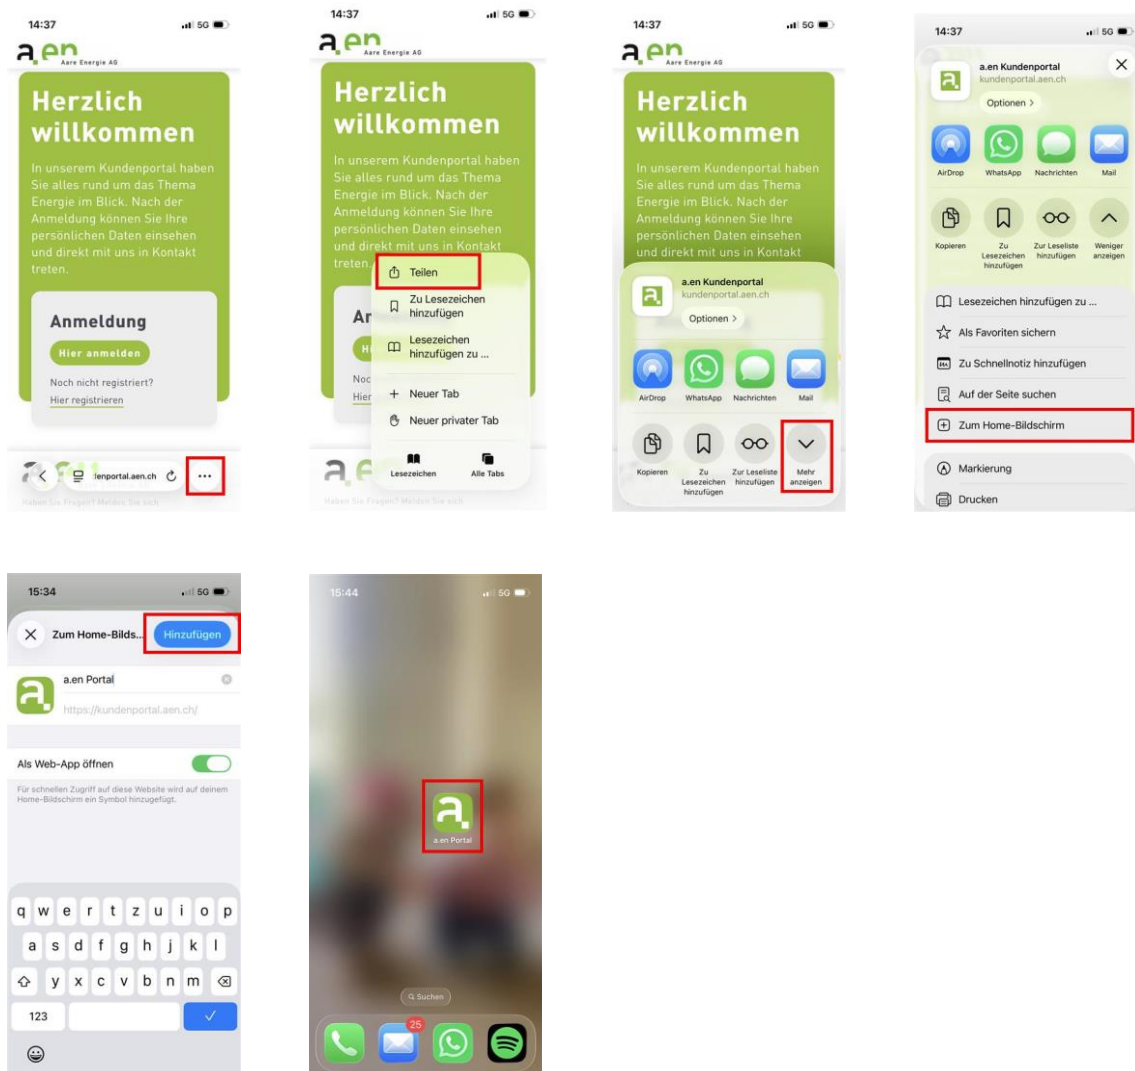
14:37
5G
a.en

Herzlich willkommen

In unserem Kundenportal haben Sie alles rund um das Thema Energie im Blick. Nach der Anmeldung können Sie Ihre persönlichen Daten einsehen und direkt mit uns in Kontakt treten.

Anmeldung
Hier anmelden
Noch nicht registriert?
Hier registrieren

kundenportal.aen.ch
...
Haben Sie Fragen? Melden Sie sich

14:37
5G
a.en Aare Energie AG

Herzlich willkommen

In unserem Kundenportal haben Sie alles rund um das Thema Energie im Blick. Nach der Anmeldung können Sie Ihre persönlichen Daten einsehen und direkt mit uns in Kontakt treten.

Teilen
Zu Lesezeichen hinzufügen
Lesezeichen hinzufügen zu ...
Neuer Tab
Neuer privater Tab
Lesezeichen
Alle Tabs
Haben Sie Fragen? Melden Sie sich

14:37
5G
a.en Aare Energie AG

Herzlich willkommen

In unserem Kundenportal haben Sie alles rund um das Thema Energie im Blick. Nach der Anmeldung können Sie Ihre persönlichen Daten einsehen und direkt mit uns in Kontakt

a.en Kundenportal
kundenportal.aen.ch
Optionen >
AirDrop
WhatsApp
Nachrichten
Mail
Kopieren
Zu Lesezeichen hinzufügen
Zur Leseliste hinzufügen
Mehr anzeigen

14:37
5G
a.en Kundenportal
kundenportal.aen.ch
Optionen >
AirDrop
WhatsApp
Nachrichten
Mail
Kopieren
Zu Lesezeichen hinzufügen
Zur Leseliste hinzufügen
Weniger anzeigen
Lesezeichen hinzufügen zu ...
Als Favoriten sichern
Zu Schnellnotiz hinzufügen
Auf der Seite suchen
Zum Home-Bildschirm
Markierung
Drucken

15:34
5G
Zum Home-Bilds...
Hinzufügen
a.en Portal
https://kundenportal.aen.ch/
Als Web-App öffnen
Für schnellen Zugriff auf diese Website wird auf deinem Home-Bildschirm ein Symbol hinzugefügt.
q w e r t z u i o p
a s d f g h j k l
y x c v b n m
123

15:44
5G
a.en Portal
Suchen
25